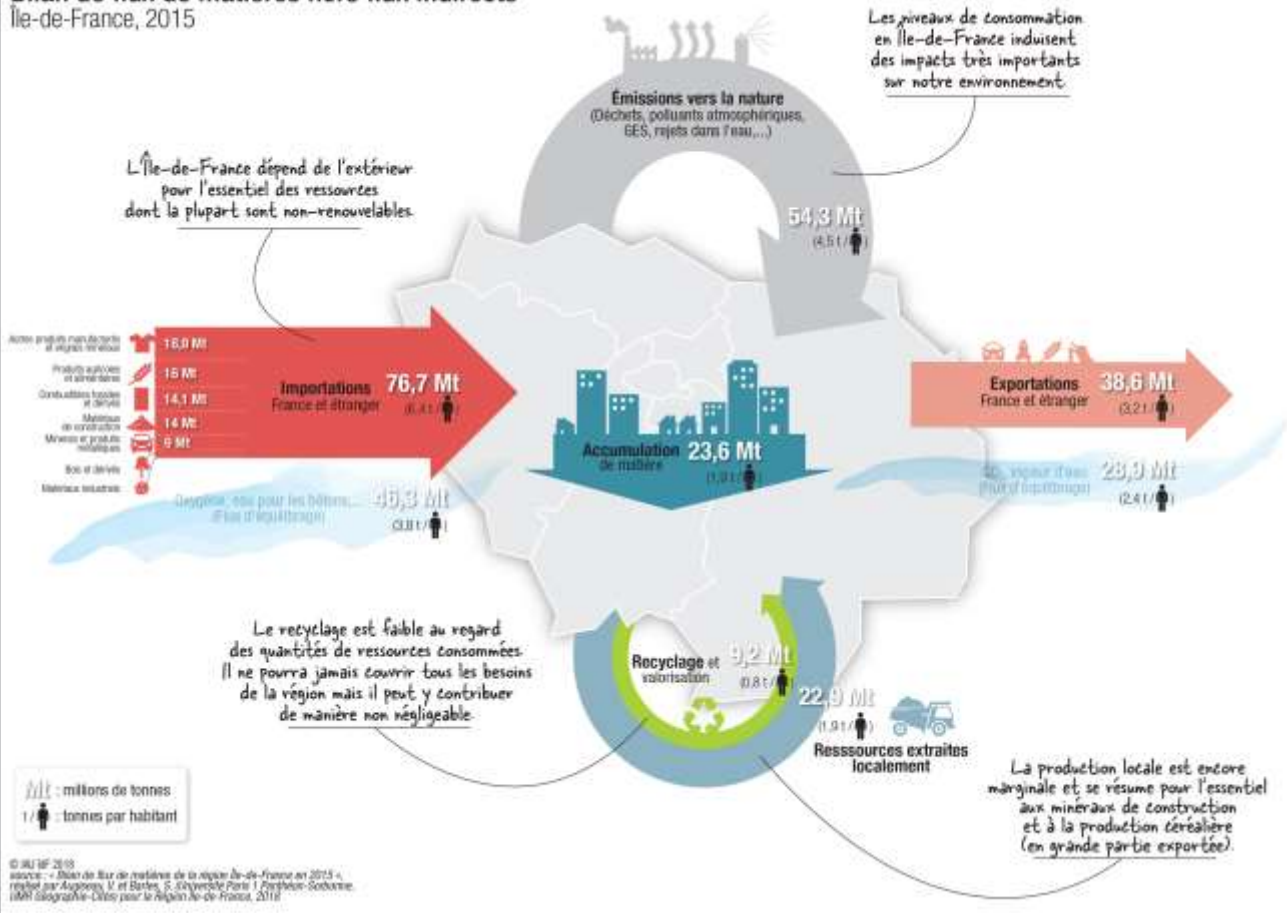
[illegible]
Île-de-France, 2015

Les niveaux de consommation en Île-de-France induisent des impacts très importants sur notre environnement.

Émissions vers la nature
(Déchets, polluants atmosphériques, GES, rejets dans l'eau,...)

54,3 Mt
(4,5 t / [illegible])

L'Île-de-France dépend de l'extérieur pour l'essentiel des ressources dont la plupart sont non-renouvelables.

Autres produits manufacturés et engrais minéraux 16,6 Mt
Produits agricoles et alimentaires 15 Mt
Combustibles fossiles et dérivés 14,1 Mt
Matériaux de construction 14 Mt
Minerais et produits métalliques 6 Mt
Bois et dérivés
Matériaux industriels

Importations
France et étranger
76,7 Mt
(6,4 t / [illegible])

Oxygène, eau pour les bétons,... (Flux d'équilibrage)
46,3 Mt
(3,8 t / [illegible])

Accumulation de matière
23,6 Mt
(1,9 t / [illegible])

Exportations
France et étranger
38,6 Mt
(3,2 t / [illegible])

$CO_2$, vapeur d'eau (Flux d'équilibrage)
28,9 Mt
(2,4 t / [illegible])

Le recyclage est faible au regard des quantités de ressources consommées. Il ne pourra jamais couvrir tous les besoins de la région mais il peut y contribuer de manière non négligeable.

Recyclage et valorisation
9,2 Mt
(0,8 t / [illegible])

22,9 Mt
(1,9 t / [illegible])
Resssources extraites localement

La production locale est encore marginale et se résume pour l'essentiel aux minéraux de construction et à la production céréalière (en grande partie exportée).

Mt : millions de tonnes
t / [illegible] : tonnes par habitant

© IAU îdF 2018
source : « Bilan de flux de matières de la région Île-de-France en 2015 », réalisé par Augiseau, V. et Barles, S. (Université Paris 1 Panthéon-Sorbonne, UMR Géographie-Cités) pour la Région Île-de-France, 2018